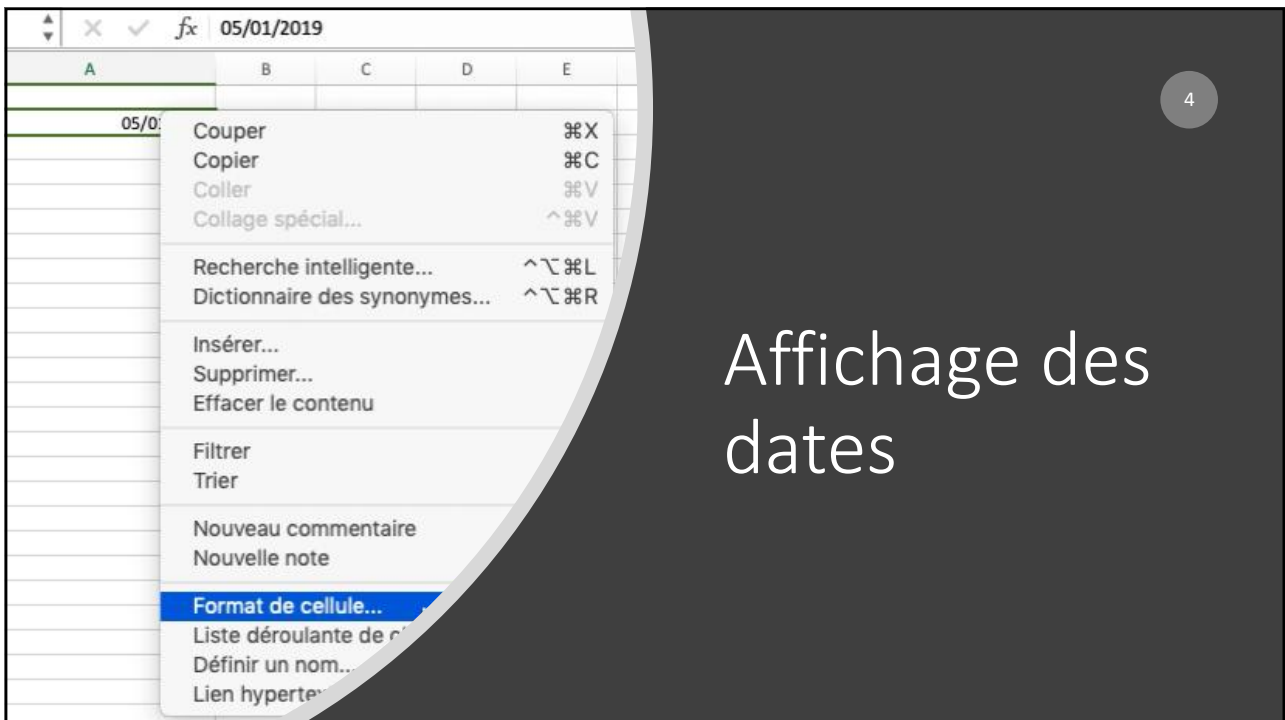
$fx$ 05/01/2019

| A | B | C | D | E |
|---|---|---|---|---|
| 05/0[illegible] | | | | |

Couper ⌘X
Copier ⌘C
Coller ⌘V
Collage spécial... ^⌘V

Recherche intelligente... ^⌥⌘L
Dictionnaire des synonymes... ^⌥⌘R

Insérer...
Supprimer...
Effacer le contenu

Filtrer
Trier

Nouveau commentaire
Nouvelle note

Format de cellule...
Liste déroulante de c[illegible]
Définir un nom...
Lien hyperte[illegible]

4

Affichage des dates